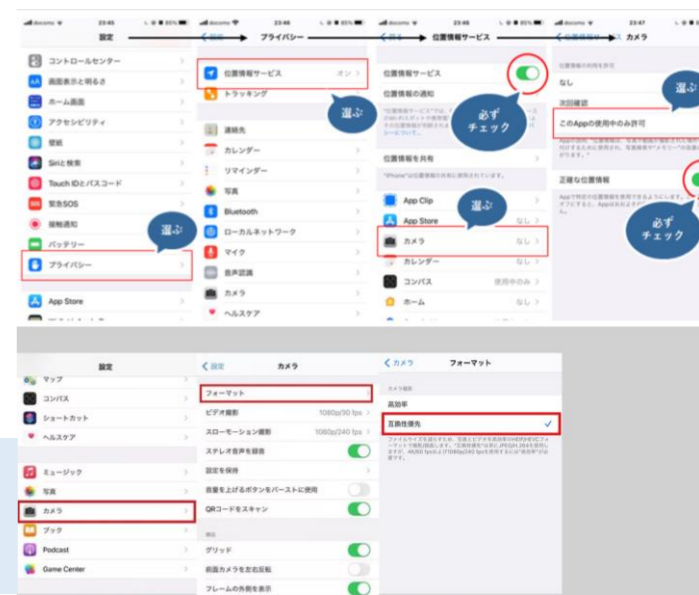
docomo 23:46 85%
設定
コントロールセンター
画面表示と明るさ
ホーム画面
アクセシビリティ
壁紙
Siriと検索
Touch IDとパスコード
緊急SOS
接触通知
バッテリー
プライバシー
選ぶ
App Store

docomo 23:46 85%
設定 プライバシー
位置情報サービス オン
トラッキング
選ぶ
連絡先
カレンダー
リマインダー
写真
Bluetooth
ローカルネットワーク
マイク
音声認識
カメラ
ヘルスケア

docomo 23:46 85%
戻る 位置情報サービス
位置情報サービス
必ずチェック
位置情報の通知
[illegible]
位置情報を共有
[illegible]
App Clip
App Store なし
選ぶ
カメラ なし
カレンダー
コンパス 使用中のみ
ホーム

docomo 23:47
位置情報サービス カメラ
なし
次回確認
このAppの使用中のみ許可
選ぶ
正確な位置情報
必ずチェック
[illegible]

設定
マップ
コンパス
ショートカット
ヘルスケア
ミュージック
写真
カメラ
ブック
Podcast
Game Center

設定 カメラ
フォーマット
ビデオ撮影 1080p/30 fps
スローモーション撮影 1080p/240 fps
ステレオ音声を録音
設定を保持
音量を上げるボタンをバーストに使用
QRコードをスキャン
構図
グリッド
前面カメラを左右反転
フレームの外側を表示

カメラ フォーマット
カメラ撮影
高効率
互換性優先 ✓
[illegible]